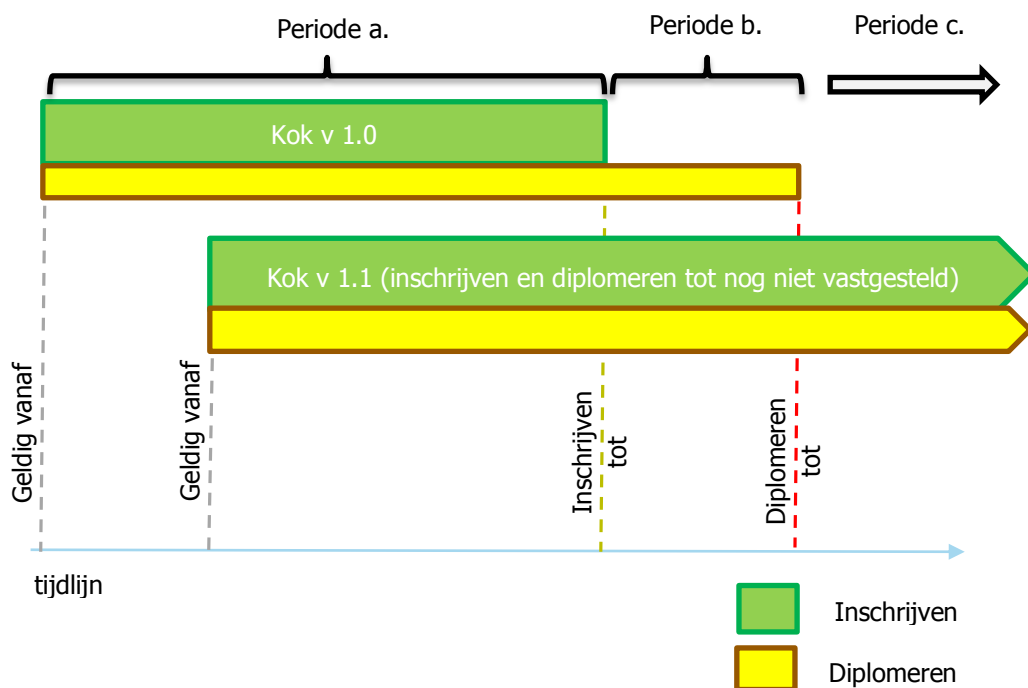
Periode a.

Periode b.

Periode c.

Kok v 1.0

Kok v 1.1 (inschrijven en diplomeren tot nog niet vastgesteld)

Geldig vanaf

Geldig vanaf

Inschrijven tot

Diplomeren tot

tijdlijn

Inschrijven

Diplomeren